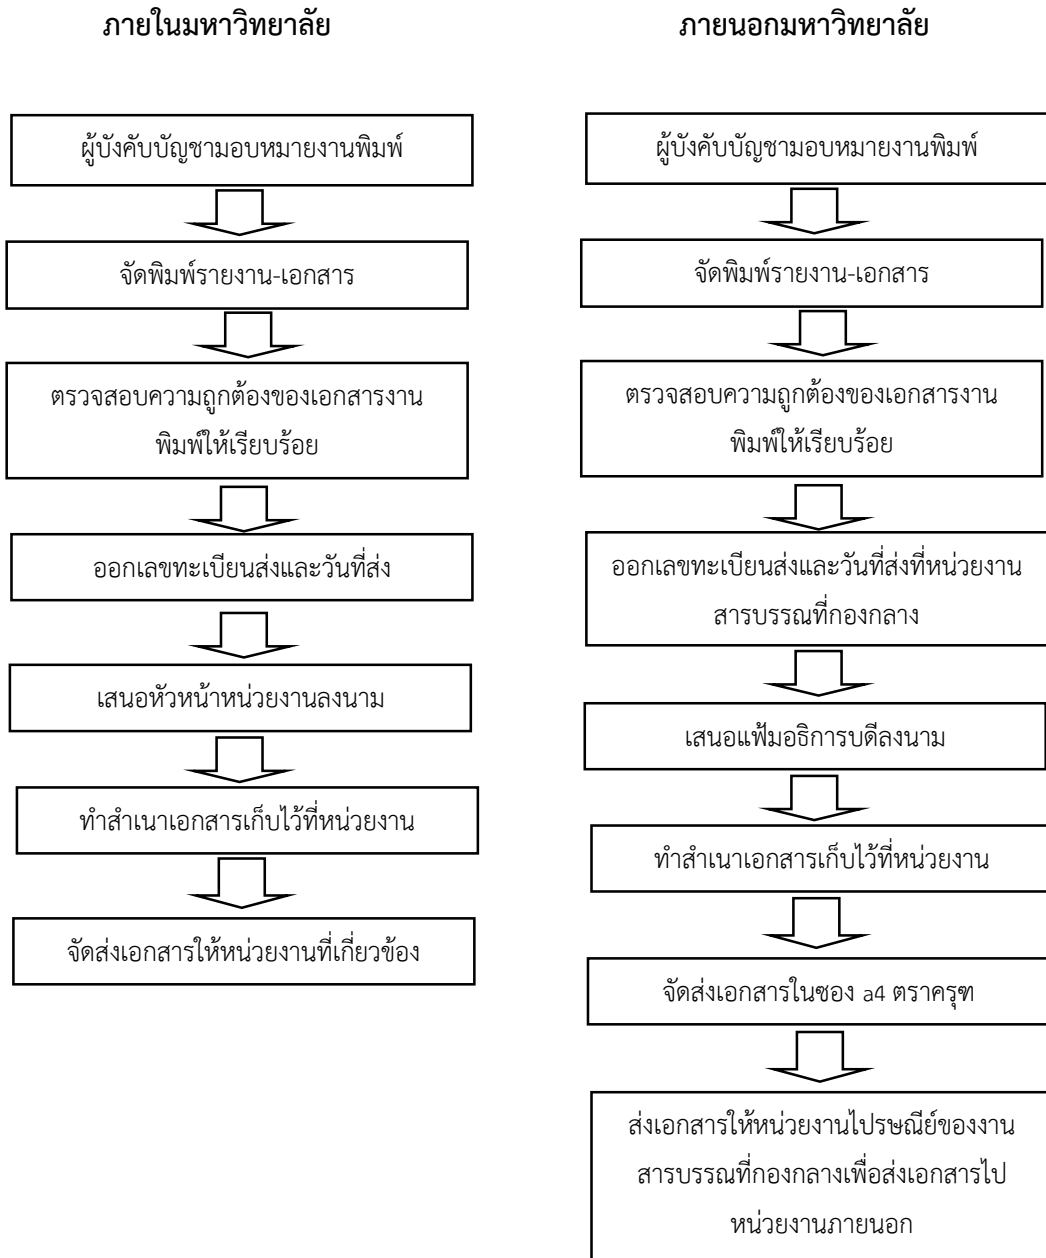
ภายในมหาวิทยาลัย

ผู้บังคับบัญชามอบหมายงานพิมพ์

จัดพิมพ์รายงาน-เอกสาร

ตรวจสอบความถูกต้องของเอกสารงานพิมพ์ให้เรียบร้อย

ออกเลขทะเบียนส่งและวันที่ส่ง

เสนอหัวหน้าหน่วยงานลงนาม

ทำสำเนาเอกสารเก็บไว้ที่หน่วยงาน

จัดส่งเอกสารให้หน่วยงานที่เกี่ยวข้อง

ภายนอกมหาวิทยาลัย

ผู้บังคับบัญชามอบหมายงานพิมพ์

จัดพิมพ์รายงาน-เอกสาร

ตรวจสอบความถูกต้องของเอกสารงานพิมพ์ให้เรียบร้อย

ออกเลขทะเบียนส่งและวันที่ส่งที่หน่วยงานสารบรรณที่กองกลาง

เสนอแฟ้มอธิการบดีลงนาม

ทำสำเนาเอกสารเก็บไว้ที่หน่วยงาน

จัดส่งเอกสารในซอง a4 ตราครุฑ

ส่งเอกสารให้หน่วยงานไปรษณีย์ของงานสารบรรณที่กองกลางเพื่อส่งเอกสารไปหน่วยงานภายนอก